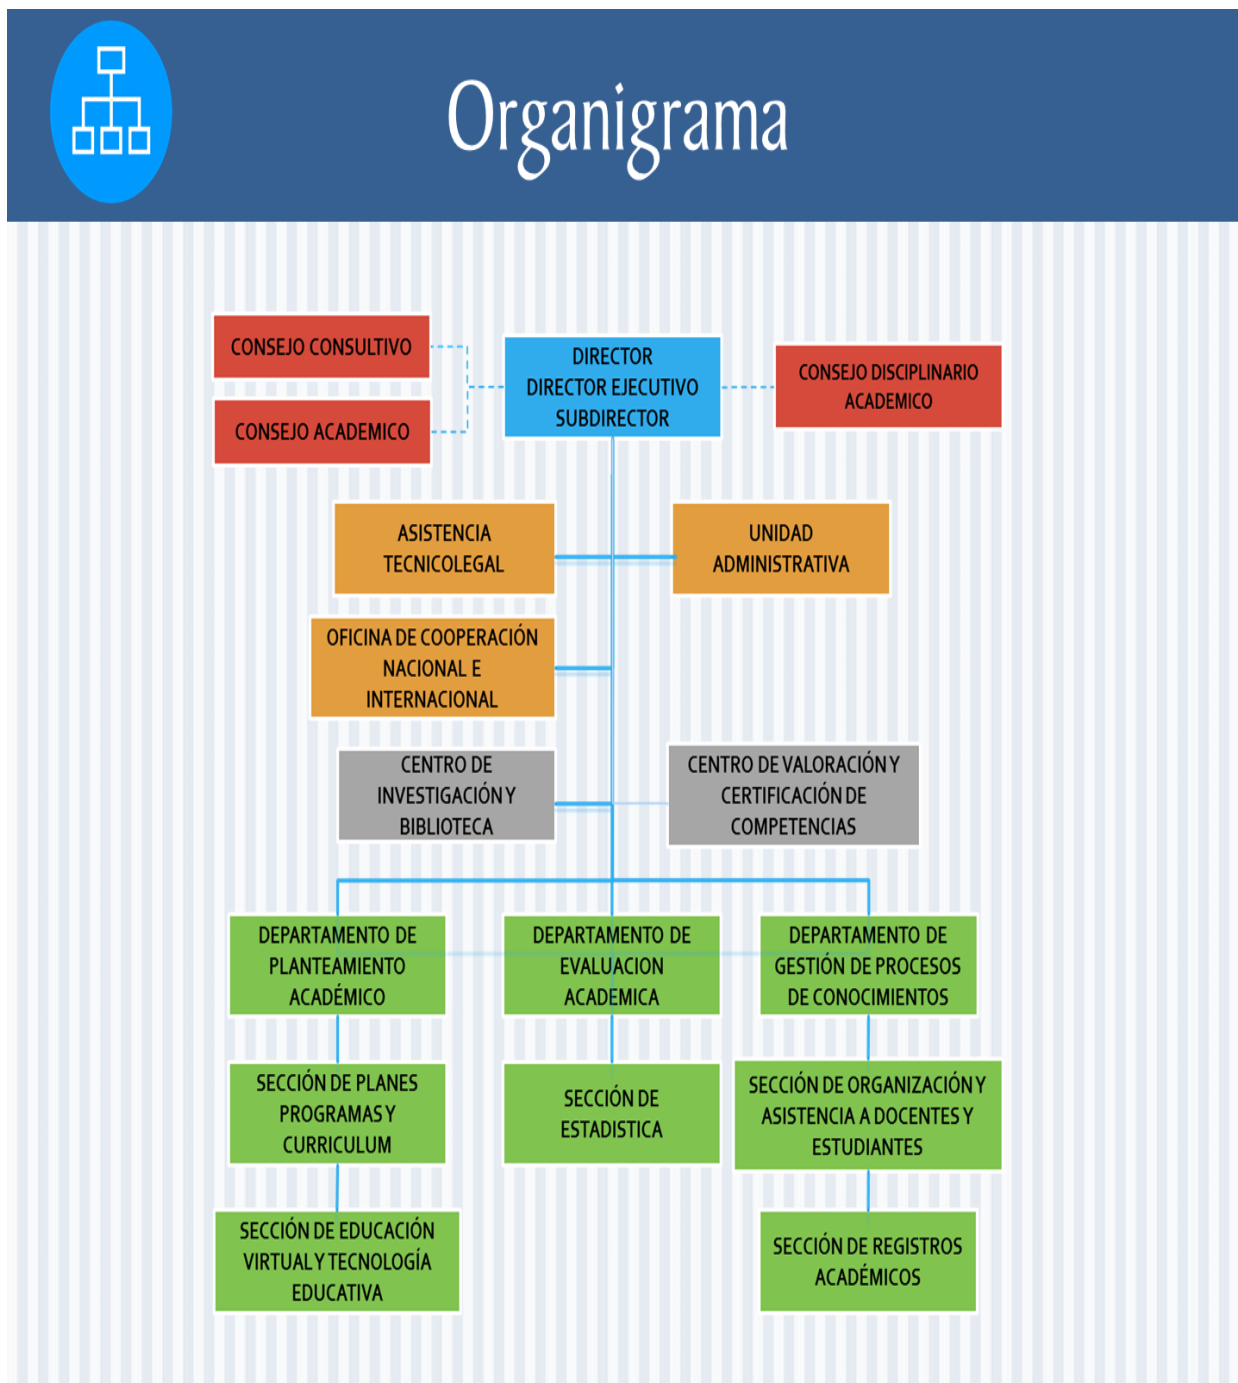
Organigrama

CONSEJO CONSULTIVO

CONSEJO ACADEMICO

DIRECTOR
DIRECTOR EJECUTIVO
SUBDIRECTOR

CONSEJO DISCIPLINARIO ACADEMICO

ASISTENCIA TECNICOLEGAL

UNIDAD ADMINISTRATIVA

OFICINA DE COOPERACIÓN NACIONAL E INTERNACIONAL

CENTRO DE INVESTIGACIÓN Y BIBLIOTECA

CENTRO DE VALORACIÓN Y CERTIFICACIÓN DE COMPETENCIAS

DEPARTAMENTO DE PLANTEAMIENTO ACADÉMICO

DEPARTAMENTO DE EVALUACION ACADEMICA

DEPARTAMENTO DE GESTIÓN DE PROCESOS DE CONOCIMIENTOS

SECCIÓN DE PLANES PROGRAMAS Y CURRICULUM

SECCIÓN DE ESTADISTICA

SECCIÓN DE ORGANIZACIÓN Y ASISTENCIA A DOCENTES Y ESTUDIANTES

SECCIÓN DE EDUCACIÓN VIRTUAL Y TECNOLOGÍA EDUCATIVA

SECCIÓN DE REGISTROS ACADÉMICOS